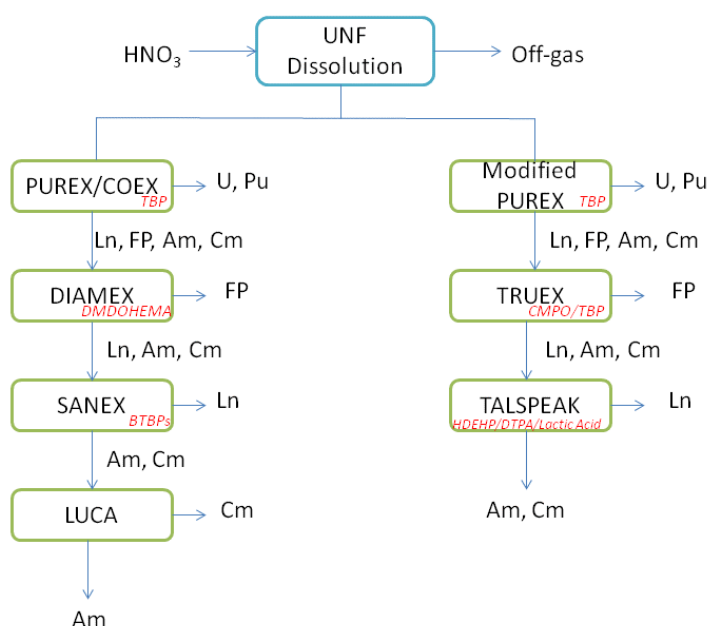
$HNO_3$

UNF Dissolution

Off-gas

PUREX/COEX
TBP

U, Pu

Ln, FP, Am, Cm

DIAMEX
DMDOHEMA

FP

Ln, Am, Cm

SANEX
BTBPs

Ln

Am, Cm

LUCA

Cm

Am

Modified PUREX
TBP

U, Pu

Ln, FP, Am, Cm

TRUEX
CMPO/TBP

FP

Ln, Am, Cm

TALSPEAK
HDEHP/DTPA/Lactic Acid

Ln

Am, Cm